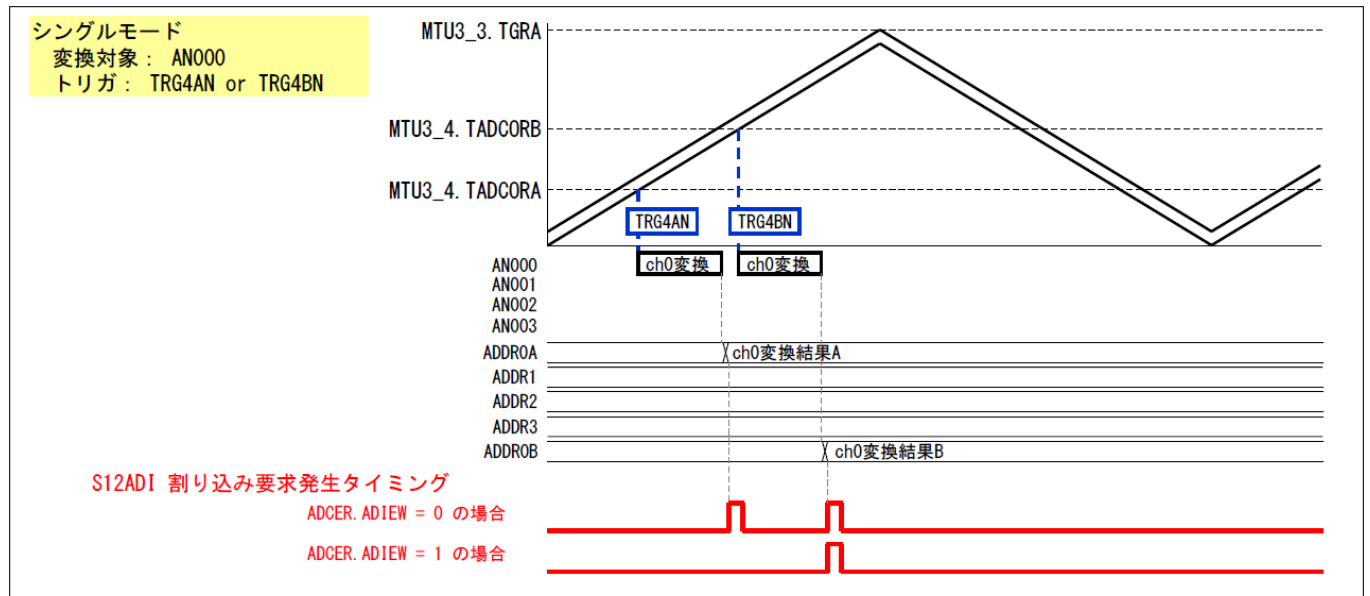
シングルモード
変換対象： AN000
トリガ： TRG4AN or TRG4BN

MTU3_3.TGRA
MTU3_4.TADCORB
MTU3_4.TADCORA

TRG4AN
TRG4BN

AN000
AN001
AN002
AN003
ch0変換
ch0変換

ADDR0A
ch0変換結果A
ADDR1
ADDR2
ADDR3
ADDR0B
ch0変換結果B

S12ADI 割り込み要求発生タイミング
ADCER.ADIEW = 0 の場合
ADCER.ADIEW = 1 の場合